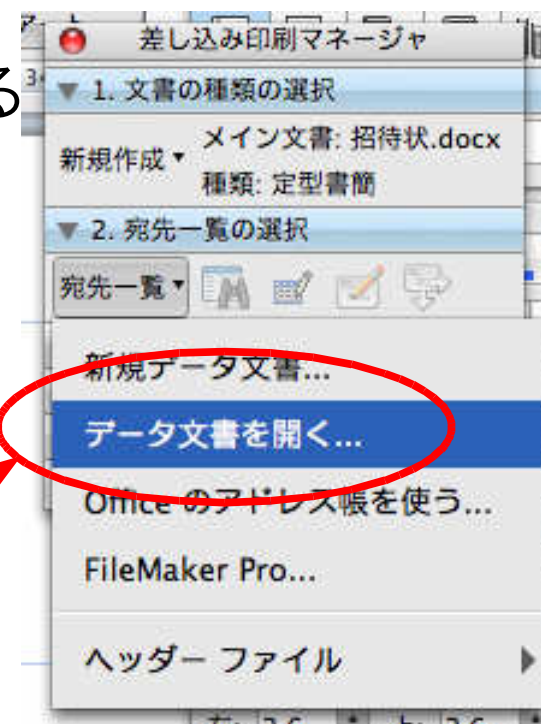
る

差し込み印刷マネージャ

1. 文書の種類の選択

新規作成 ▾

メイン文書: 招待状.docx

種類: 定型書簡

2. 宛先一覧の選択

宛先一覧 ▾

新規データ文書...

データ文書を開く...

Office のアドレス帳を使う...

FileMaker Pro...

ヘッダー ファイル